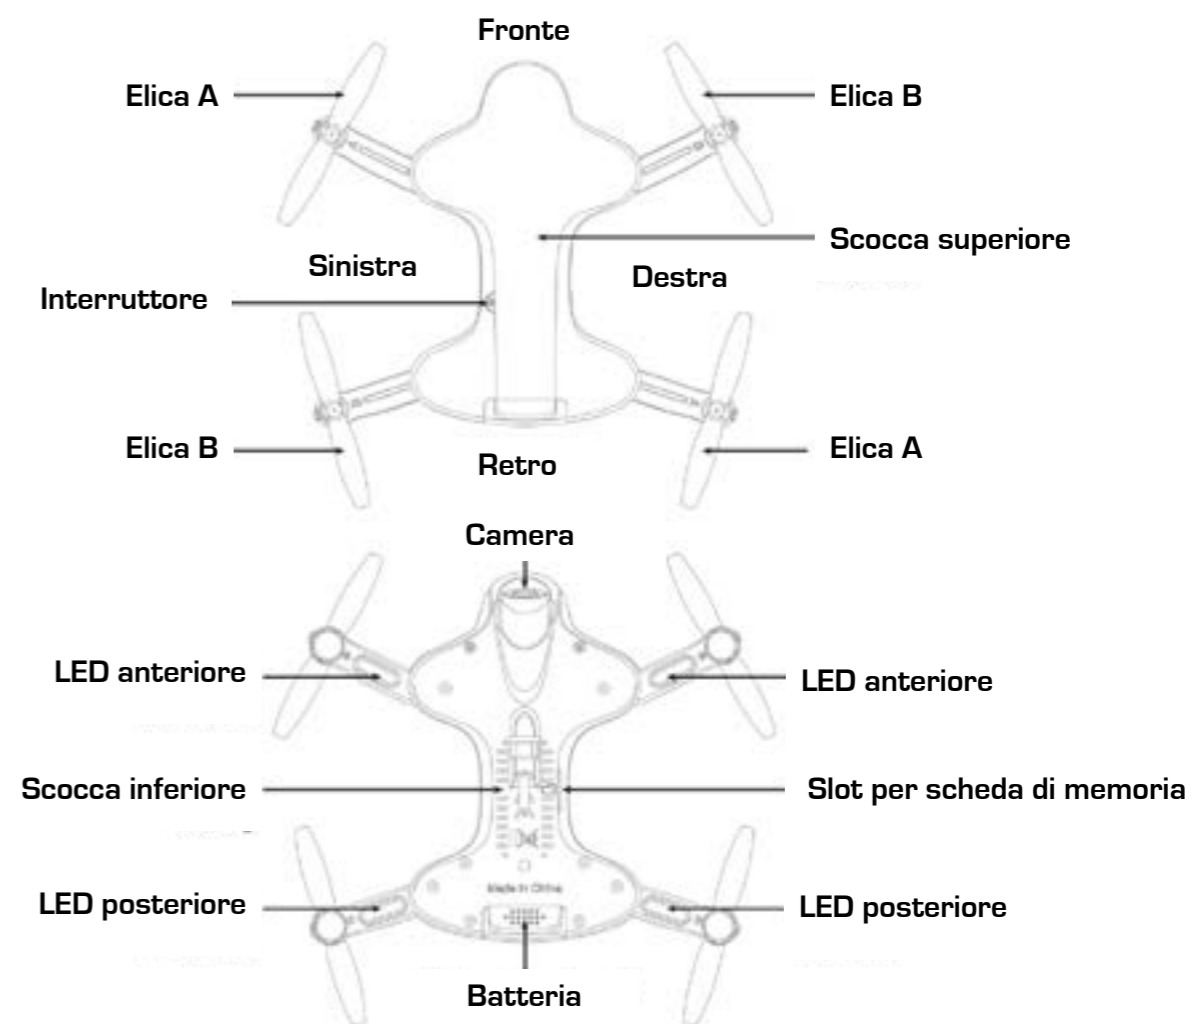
Fronte

Elica A

Elica B

Scocca superiore

Sinistra

Destra

Interruttore

Elica B

Elica A

Retro

Camera

LED anteriore

LED anteriore

Scocca inferiore

Slot per scheda di memoria

Made in China

LED posteriore

LED posteriore

Batteria